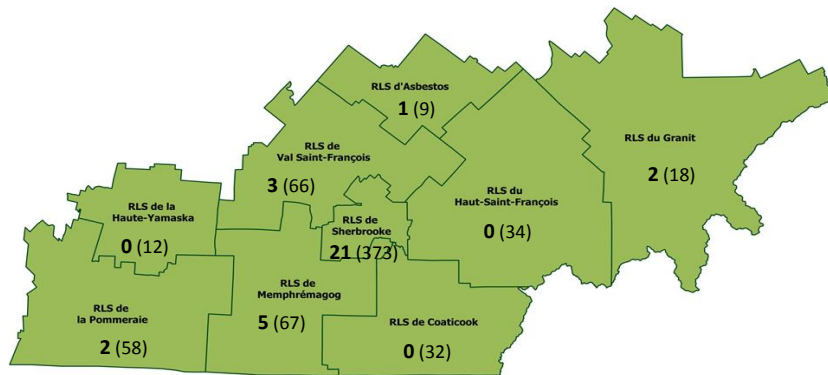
RLS d'Asbestos
**1** (9)

RLS du Granit
**2** (18)

RLS de Val Saint-François
**3** (66)

RLS de la Haute-Yamaska
**0** (12)

RLS de Sherbrooke
**21** (373)

RLS du Haut-Saint-François
**0** (34)

RLS de Memphrémagog
**5** (67)

RLS de la Pommeraie
**2** (58)

RLS de Coaticook
**0** (32)